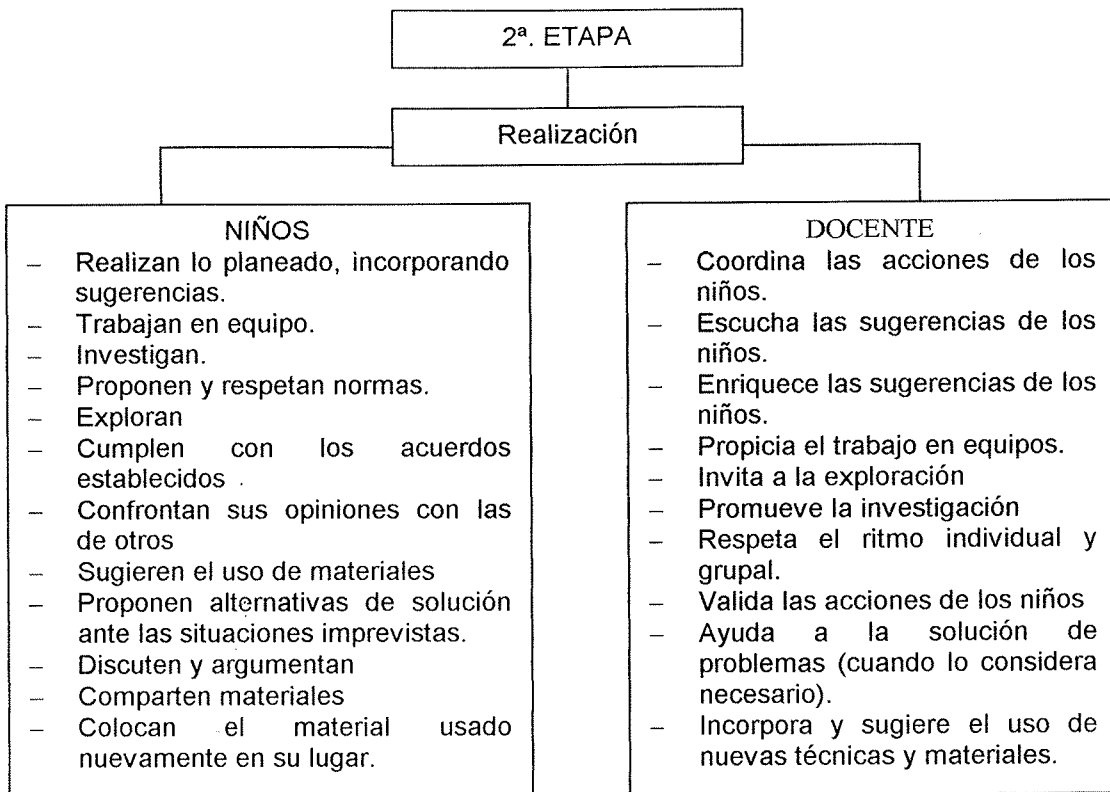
2ª. ETAPA

Realización

NIÑOS
– Realizan lo planeado, incorporando sugerencias.
– Trabajan en equipo.
– Investigan.
– Proponen y respetan normas.
– Exploran
– Cumplen con los acuerdos establecidos .
– Confrontan sus opiniones con las de otros
– Sugieren el uso de materiales
– Proponen alternativas de solución ante las situaciones imprevistas.
– Discuten y argumentan
– Comparten materiales
– Colocan el material usado nuevamente en su lugar.

DOCENTE
– Coordina las acciones de los niños.
– Escucha las sugerencias de los niños.
– Enriquece las sugerencias de los niños.
– Propicia el trabajo en equipos.
– Invita a la exploración
– Promueve la investigación
– Respeta el ritmo individual y grupal.
– Valida las acciones de los niños
– Ayuda a la solución de problemas (cuando lo considera necesario).
– Incorpora y sugiere el uso de nuevas técnicas y materiales.